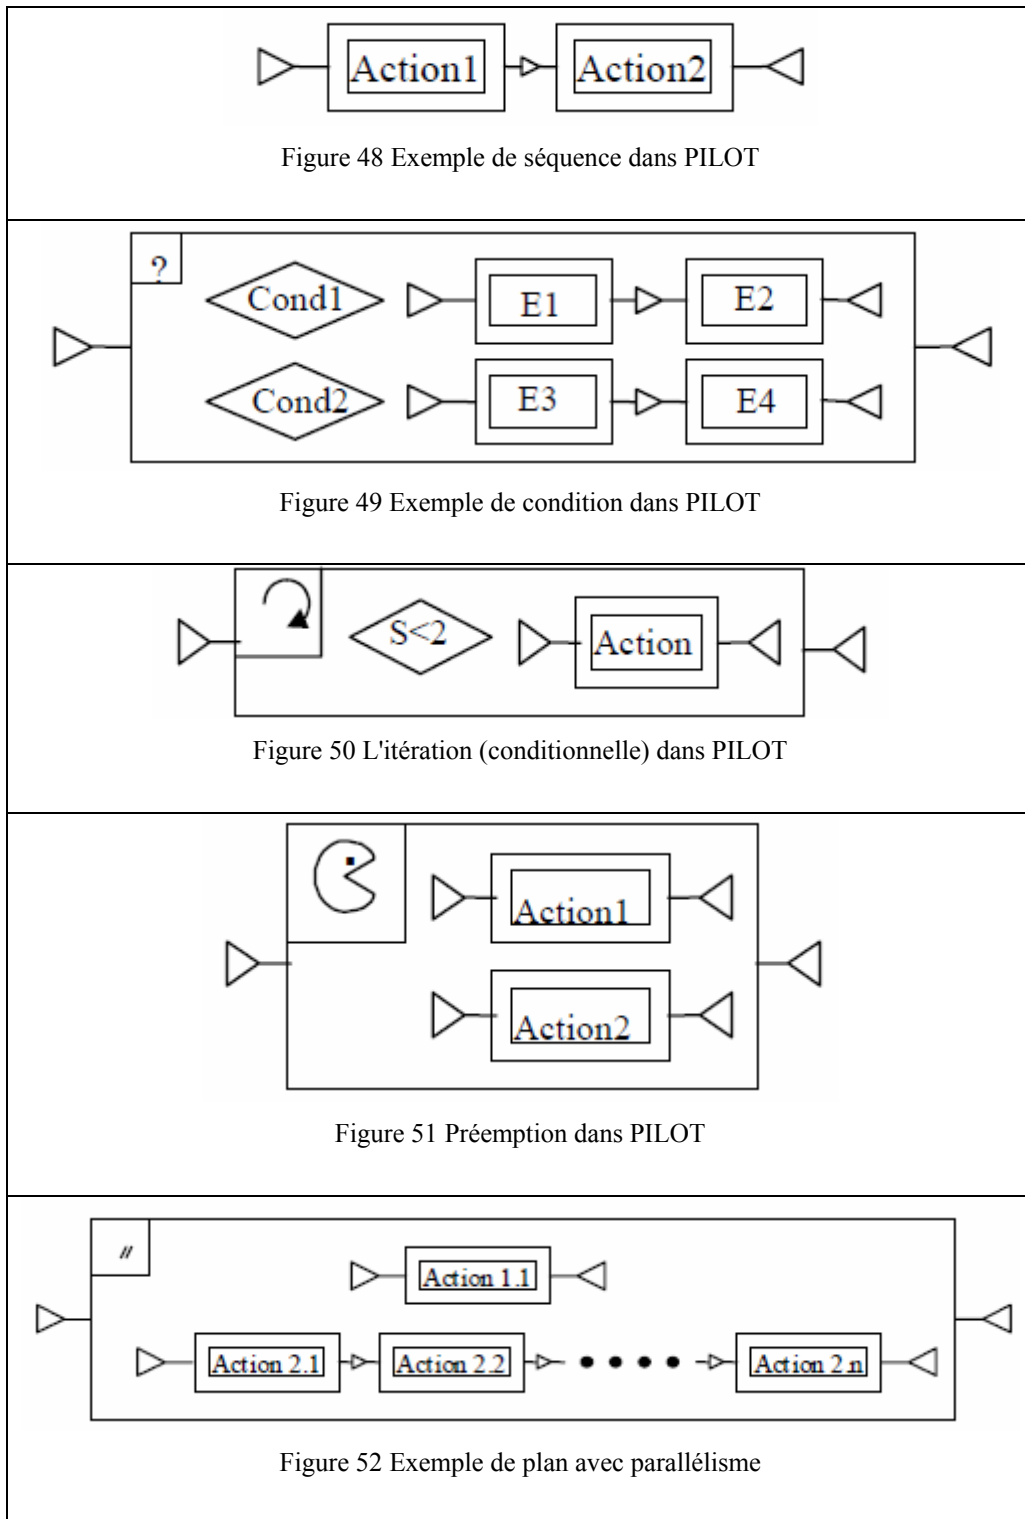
Action1

Action2

Figure 48 Exemple de séquence dans PILOT

?

Cond1

E1

E2

Cond2

E3

E4

Figure 49 Exemple de condition dans PILOT

S<2

Action

Figure 50 L'itération (conditionnelle) dans PILOT

Action1

Action2

Figure 51 Préemption dans PILOT

//

Action 1.1

Action 2.1

Action 2.2

Action 2.n

Figure 52 Exemple de plan avec parallélisme